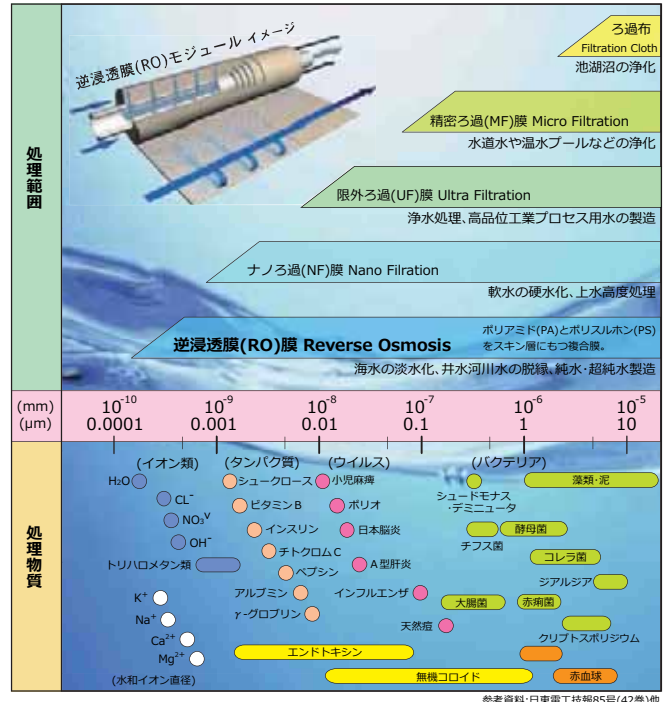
処理範囲

逆浸透膜(RO)モジュール イメージ

ろ過布
Filtration Cloth
池湖沼の浄化

精密ろ過(MF)膜 Micro Filtration
水道水や温水プールなどの浄化

限外ろ過(UF)膜 Ultra Filtration
浄水処理、高品位工業プロセス用水の製造

ナノろ過(NF)膜 Nano Filration
軟水の硬水化、上水高度処理

逆浸透膜(RO)膜 Reverse Osmosis
ポリアミド(PA)とポリスルホン(PS)をスキン層にもつ複合膜。
海水の淡水化、井水河川水の脱緑、純水・超純水製造

(mm)
(μm)

$10^{-10}$
0.0001
$10^{-9}$
0.001
$10^{-8}$
0.01
$10^{-7}$
0.1
$10^{-6}$
1
$10^{-5}$
10

処理物質

(イオン類)
$H_2O$
$CL^-$
$NO_3^V$
$OH^-$
トリハロメタン類
$K^+$
$Na^+$
$Ca^{2+}$
$Mg^{2+}$
(水和イオン直径)

(タンパク質)
シュークロース
ビタミンB
インスリン
チトクロムC
ペプシン
アルブミン
γ-グロブリン

(ウイルス)
小児麻痺
ポリオ
日本脳炎
A型肝炎
インフルエンザ
天然痘

(バクテリア)
シュードモナス・デミニュータ
藻類・泥
チフス菌
酵母菌
コレラ菌
ジアルジア
大腸菌
赤痢菌
クリプトスポリジウム

エンドトキシン
無機コロイド
赤血球

参考資料:日本電工技報85号(42巻)他